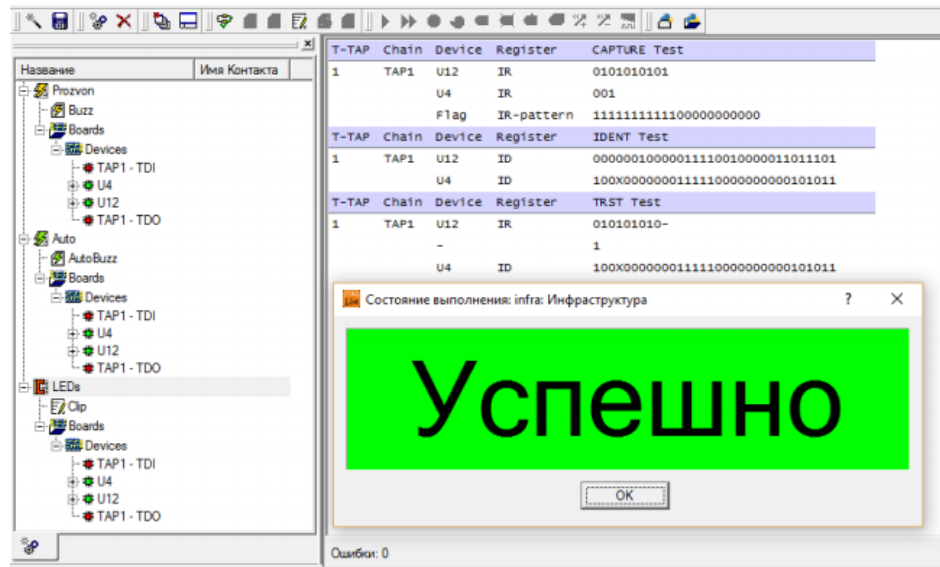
Название | Имя Контакта

Prozvon
Buzz
Boards
Devices
TAP1 - TDI
U4
U12
TAP1 - TDO
Auto
AutoBuzz
Boards
Devices
TAP1 - TDI
U4
U12
TAP1 - TDO
LEDs
Clip
Boards
Devices
TAP1 - TDI
U4
U12
TAP1 - TDO

| T-TAP | Chain | Device | Register | CAPTURE Test |
|---|---|---|---|---|
| 1 | TAP1 | U12 | IR | 0101010101 |
| | | U4 | IR | 001 |
| | | Flag | IR-pattern | 11111111111100000000000 |

| T-TAP | Chain | Device | Register | IDENT Test |
|---|---|---|---|---|
| 1 | TAP1 | U12 | ID | 00000010000011110010000011011101 |
| | | U4 | ID | 100X0000000111110000000000101011 |

| T-TAP | Chain | Device | Register | TRST Test |
|---|---|---|---|---|
| 1 | TAP1 | U12 | IR | 010101010- |
| | | - | | 1 |
| | | U4 | ID | 100X0000000111110000000000101011 |

Состояние выполнения: infra: Инфраструктура ? ✕

Успешно

OK

Ошибки: 0